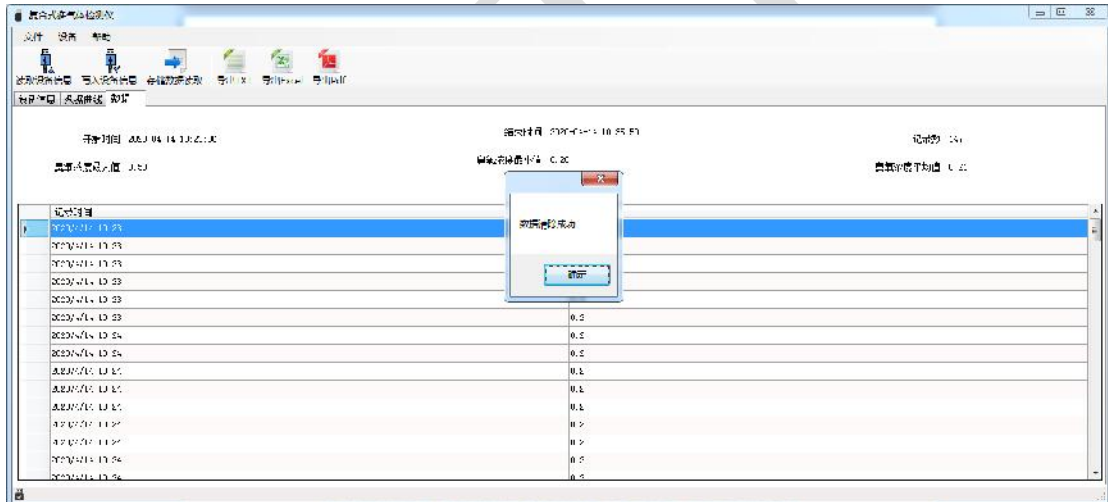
复合式气体检测仪

文件 设备 帮助

读取设备信息 写入设备信息 存储数据读取 导出 导出Excel 导出PDF

设备信息 | 浓度曲线 | 数据

开始时间 2020-04-14 10:2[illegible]

结束时间 2020-04-14 10:55:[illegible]

记录数 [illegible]

氧气浓度最大值 0.50

氧气浓度最小值 0.20

氧气浓度平均值 0.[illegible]

记录时间

2020/4/14 10:53
2020/4/14 10:53
2020/4/14 10:53
2020/4/14 10:53
2020/4/14 10:53
2020/4/14 10:53 | 0.5
2020/4/14 10:54 | 0.5
2020/4/14 10:54 | 0.5
2020/4/14 10:54 | 0.5
2020/4/14 10:54 | 0.5
2020/4/14 10:54 | 0.5
2020/4/14 10:54 | 0.5
2020/4/14 10:54 | 0.5
2020/4/14 10:54 | 0.5
2020/4/14 10:54 | 0.5

数据读取成功

确定